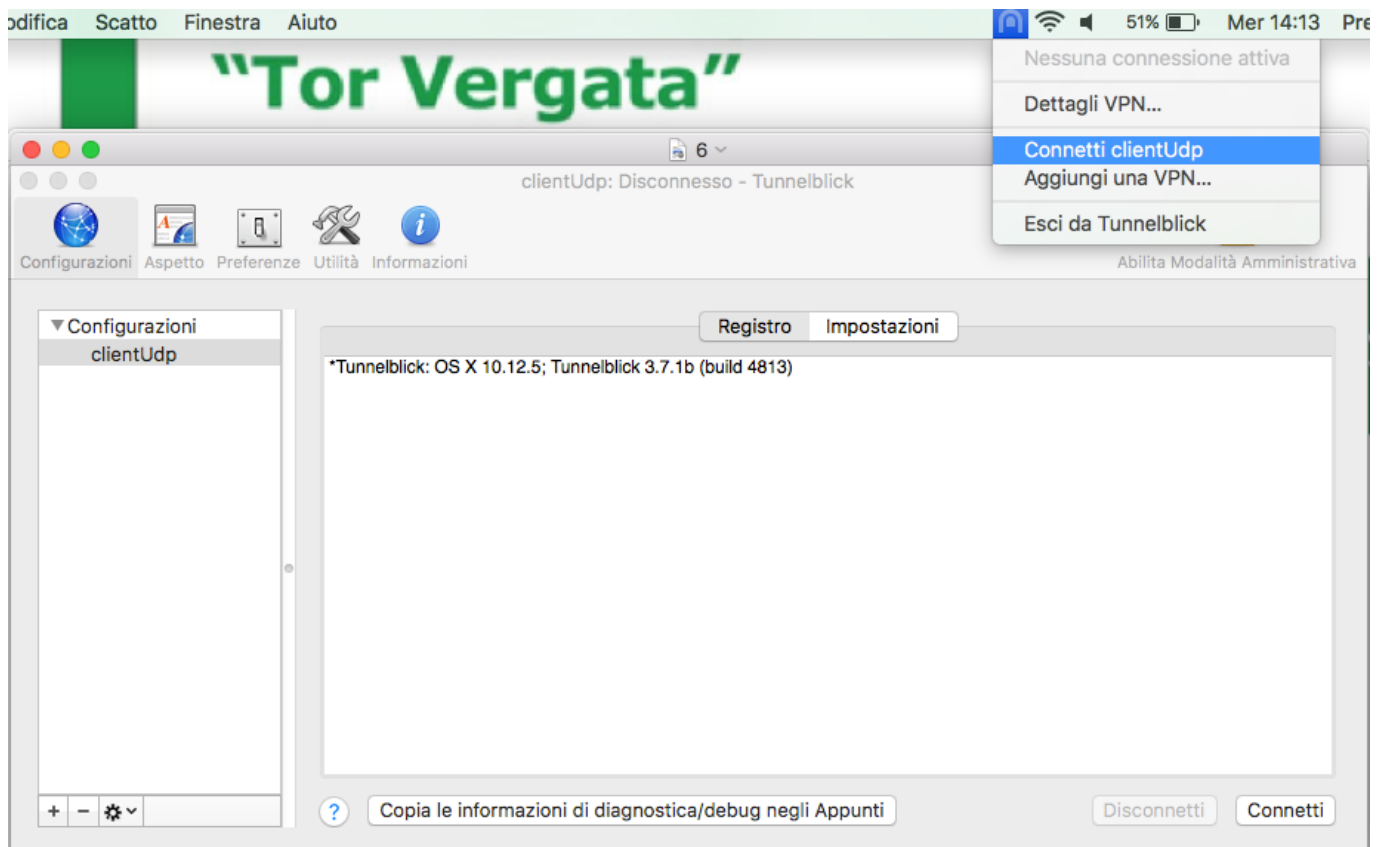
odifica Scatto Finestra Aiuto

51% Mer 14:13 Pre

"Tor Vergata"

Nessuna connessione attiva
Dettagli VPN...
Connetti clientUdp
Aggiungi una VPN...
Esci da Tunnelblick

6

clientUdp: Disconnesso - Tunnelblick

Configurazioni Aspetto Preferenze Utilità Informazioni

Abilita Modalità Amministrativa

▼Configurazioni
clientUdp

Registro Impostazioni

*Tunnelblick: OS X 10.12.5; Tunnelblick 3.7.1b (build 4813)

+ −

?

Copia le informazioni di diagnostica/debug negli Appunti

Disconnetti

Connetti